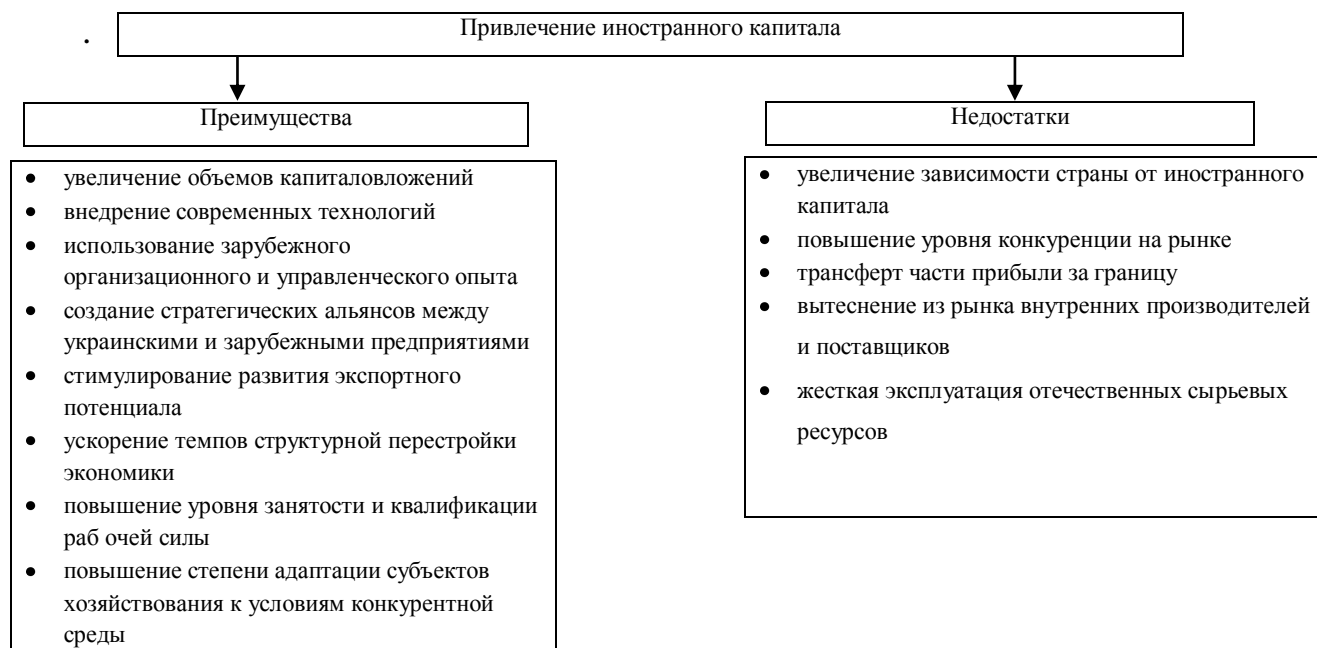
.

Привлечение иностранного капитала

Преимущества

- увеличение объемов капиталовложений
- внедрение современных технологий
- использование зарубежного организационного и управленческого опыта
- создание стратегических альянсов между украинскими и зарубежными предприятиями
- стимулирование развития экспортного потенциала
- ускорение темпов структурной перестройки экономики
- повышение уровня занятости и квалификации раб очей силы
- повышение степени адаптации субъектов хозяйствования к условиям конкурентной среды

Недостатки

- увеличение зависимости страны от иностранного капитала
- повышение уровня конкуренции на рынке
- трансферт части прибыли за границу
- вытеснение из рынка внутренних производителей и поставщиков
- жесткая эксплуатация отечественных сырьевых ресурсов